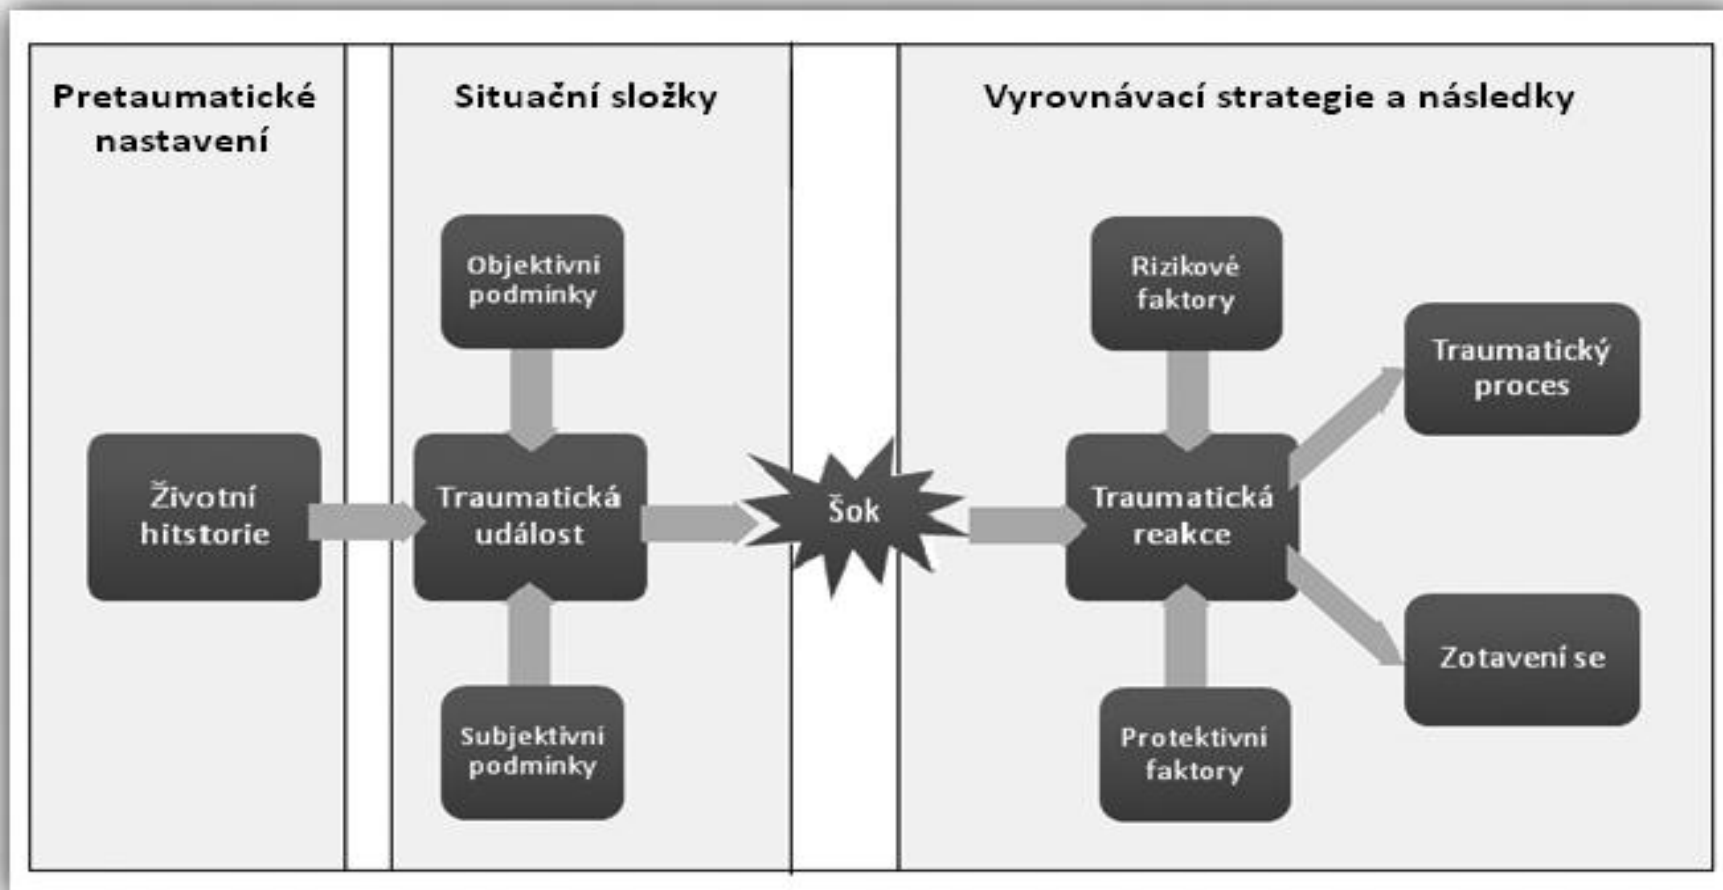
Pretaumatické nastavení

Situační složky

Vyrovnávací strategie a následky

Objektivní podmínky

Životní hitstorie

Traumatická událost

Subjektivní podmínky

Šok

Rizikové faktory

Traumatická reakce

Protektivní faktory

Traumatický proces

Zotavení se